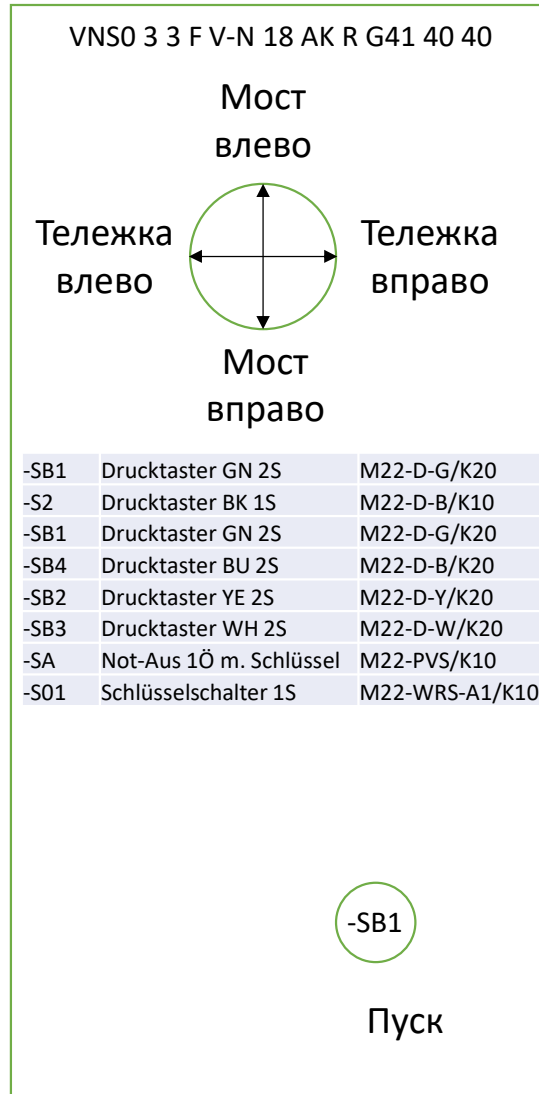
VNS0 3 3 F V-N 18 AK R G41 40 40

Мост влево

Тележка влево

Тележка вправо

Мост вправо

| | | |
|---|---|---|
| -SB1 | Drucktaster GN 2S | M22-D-G/K20 |
| -S2 | Drucktaster BK 1S | M22-D-B/K10 |
| -SB1 | Drucktaster GN 2S | M22-D-G/K20 |
| -SB4 | Drucktaster BU 2S | M22-D-B/K20 |
| -SB2 | Drucktaster YE 2S | M22-D-Y/K20 |
| -SB3 | Drucktaster WH 2S | M22-D-W/K20 |
| -SA | Not-Aus 1Ö m. Schlüssel | M22-PVS/K10 |
| -S01 | Schlüsselschalter 1S | M22-WRS-A1/K10 |

-SB1

Пуск